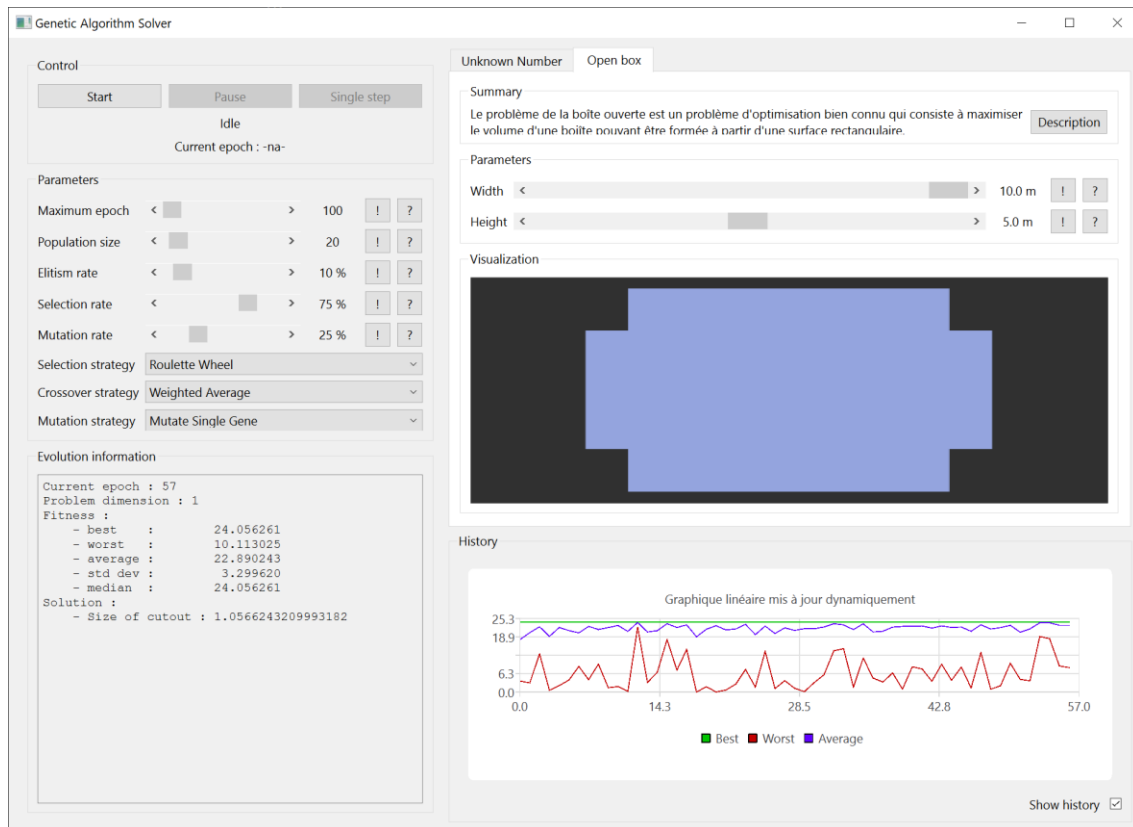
Genetic Algorithm Solver

Control

Start | Pause | Single step

Idle

Current epoch : -na-

Parameters

Maximum epoch < > 100 ! ?

Population size < > 20 ! ?

Elitism rate < > 10 % ! ?

Selection rate < > 75 % ! ?

Mutation rate < > 25 % ! ?

Selection strategy Roulette Wheel

Crossover strategy Weighted Average

Mutation strategy Mutate Single Gene

Evolution information

Current epoch : 57
Problem dimension : 1
Fitness :
- best : 24.056261
- worst : 10.113025
- average : 22.890243
- std dev : 3.299620
- median : 24.056261
Solution :
- Size of cutout : 1.0566243209993182

Unknown Number | Open box

Summary

Le problème de la boîte ouverte est un problème d'optimisation bien connu qui consiste à maximiser le volume d'une boîte pouvant être formée à partir d'une surface rectangulaire.

Description

Parameters

Width < > 10.0 m ! ?

Height < > 5.0 m ! ?

Visualization

History

Graphique linéaire mis à jour dynamiquement

25.3
18.9
6.3
0.0
0.0 14.3 28.5 42.8 57.0

Best Worst Average

Show history